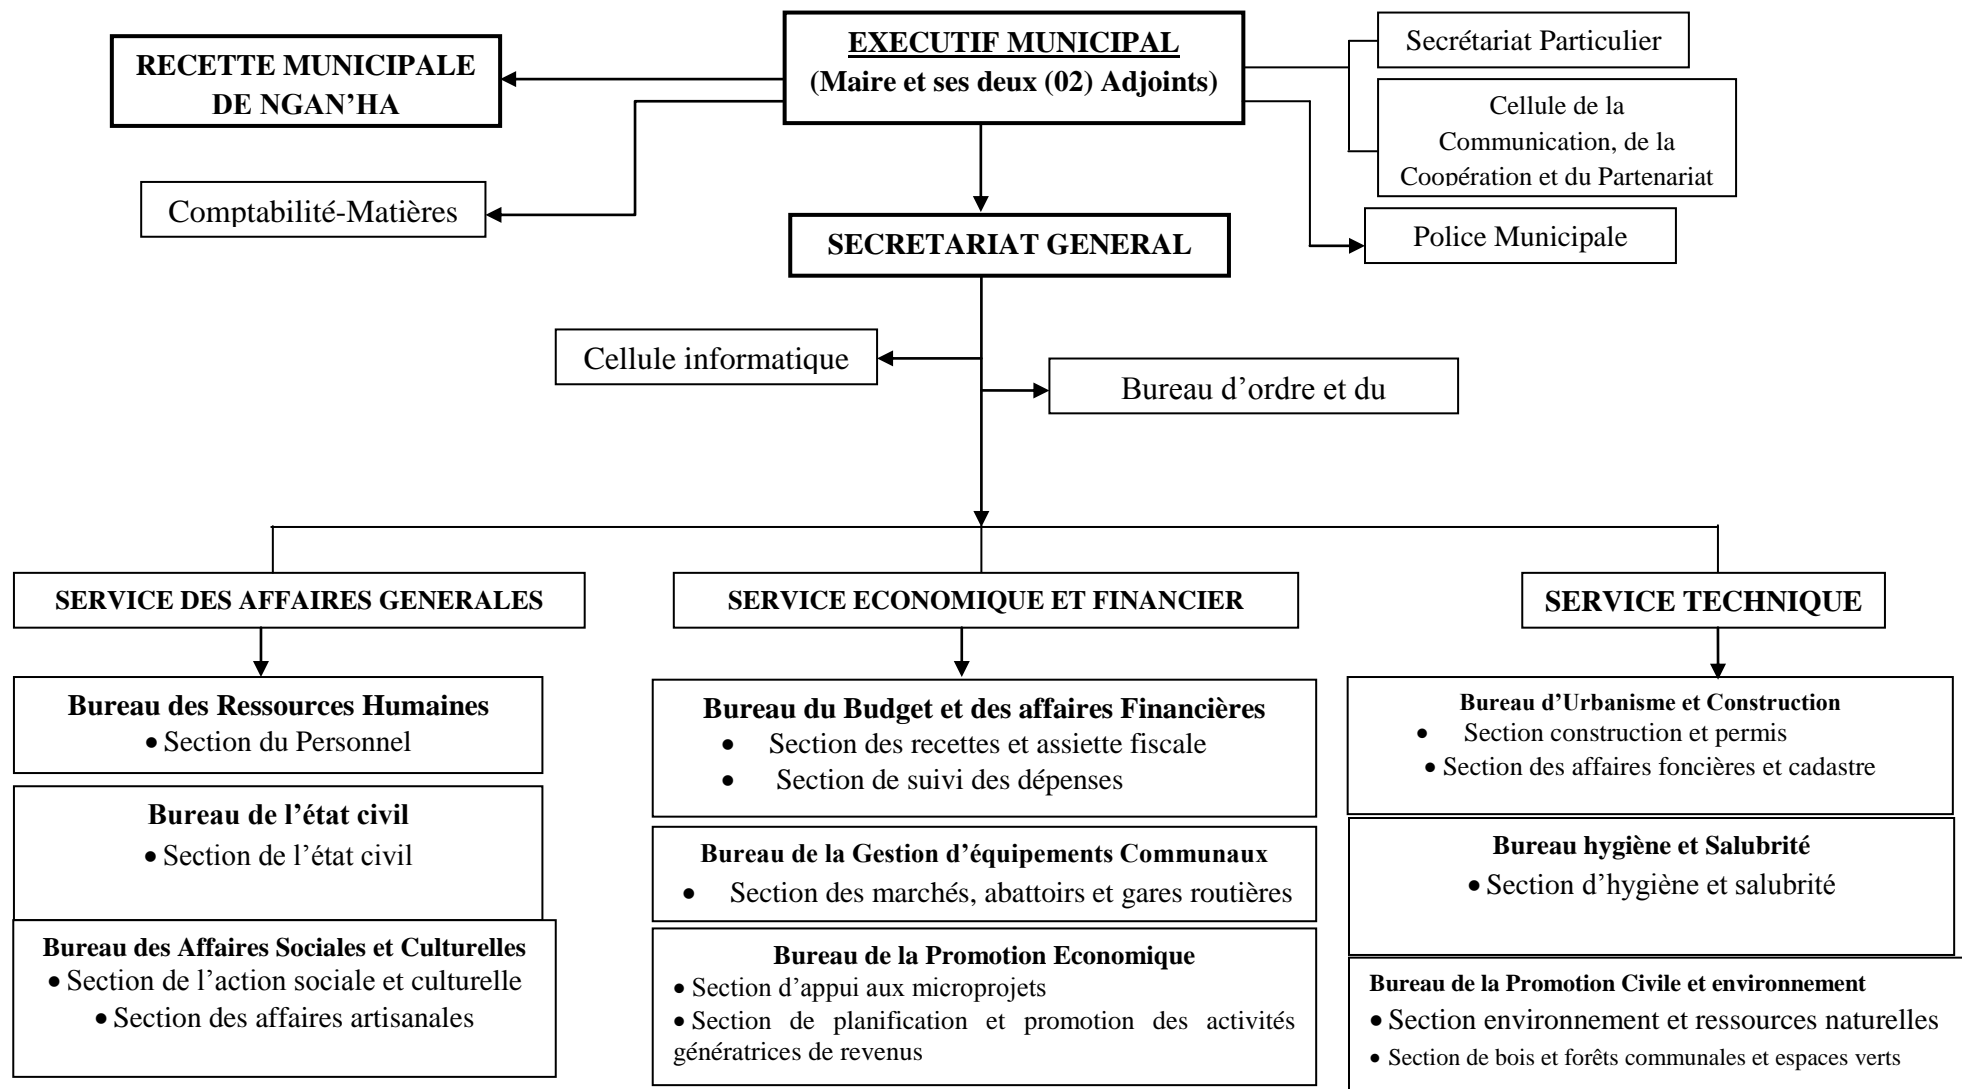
EXECUTIF MUNICIPAL
(Maire et ses deux (02) Adjoints)

RECETTE MUNICIPALE DE NGAN'HA

Secrétariat Particulier

Cellule de la Communication, de la Coopération et du Partenariat

Comptabilité-Matières

SECRETARIAT GENERAL

Police Municipale

Cellule informatique

Bureau d'ordre et du

SERVICE DES AFFAIRES GENERALES

SERVICE ECONOMIQUE ET FINANCIER

SERVICE TECHNIQUE

Bureau des Ressources Humaines
• Section du Personnel

Bureau de l'état civil
• Section de l'état civil

Bureau des Affaires Sociales et Culturelles
• Section de l'action sociale et culturelle
• Section des affaires artisanales

Bureau du Budget et des affaires Financières
• Section des recettes et assiette fiscale
• Section de suivi des dépenses

Bureau de la Gestion d'équipements Communaux
• Section des marchés, abattoirs et gares routières

Bureau de la Promotion Economique
• Section d'appui aux microprojets
• Section de planification et promotion des activités génératrices de revenus

Bureau d'Urbanisme et Construction
• Section construction et permis
• Section des affaires foncières et cadastre

Bureau hygiène et Salubrité
• Section d'hygiène et salubrité

Bureau de la Promotion Civile et environnement
• Section environnement et ressources naturelles
• Section de bois et forêts communales et espaces verts